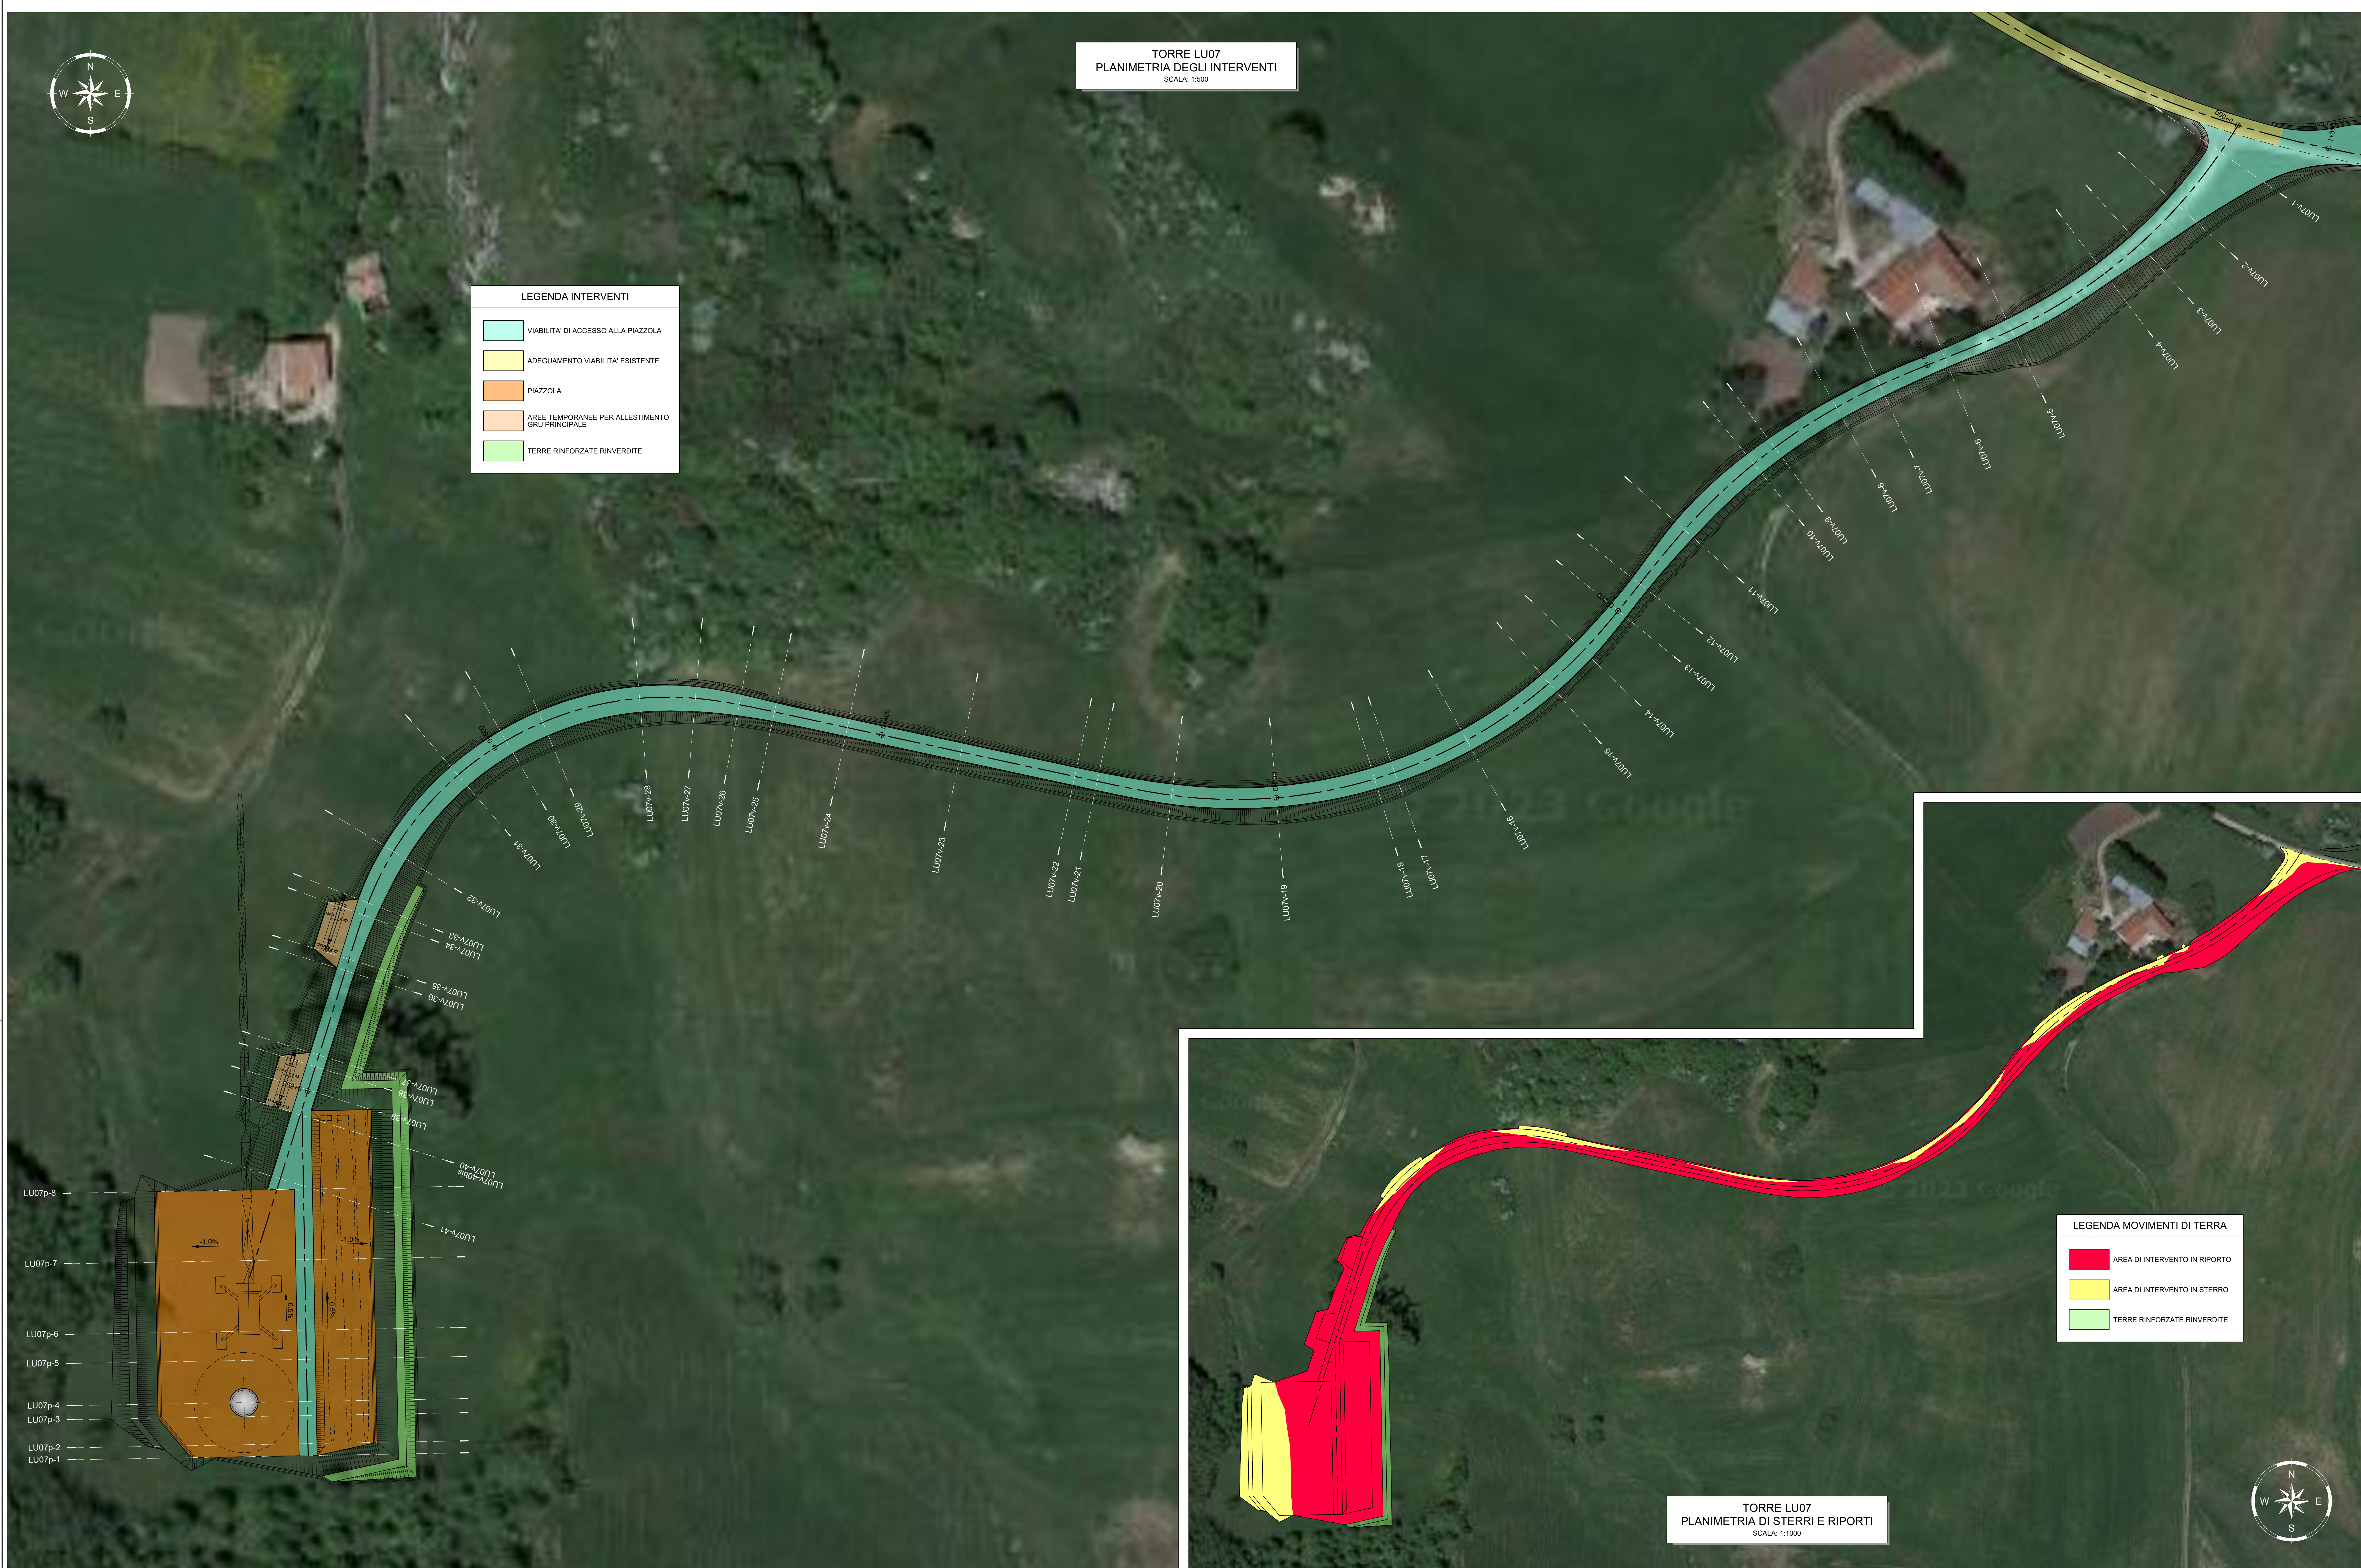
N
W E
S

TORRE LU07
PLANIMETRIA DEGLI INTERVENTI
SCALA: 1:500

LEGENDA INTERVENTI
VIABILITA' DI ACCESSO ALLA PIAZZOLA
ADEGUAMENTO VIABILITA' ESISTENTE
PIAZZOLA
AREE TEMPORANEE PER ALLESTIMENTO GRU PRINCIPALE
TERRE RINFORZATE RINVERDITE

LU07v-1
LU07v-2
LU07v-3
LU07v-4
LU07v-5
LU07v-6
LU07v-7
LU07v-8
LU07v-9
LU07v-10
LU07v-11
LU07v-12
LU07v-13
LU07v-14
LU07v-15
LU07v-16
LU07v-17
LU07v-18
LU07v-19
LU07v-20
LU07v-21
LU07v-22
LU07v-23
LU07v-24
LU07v-25
LU07v-26
LU07v-27
LU07v-28
LU07v-29
LU07v-30
LU07v-31
LU07v-32
LU07v-33
LU07v-34
LU07v-35
LU07v-36
LU07v-37
LU07v-38
LU07v-39
LU07v-40
LU07v-40bis
LU07v-41

LU07p-8
LU07p-7
LU07p-6
LU07p-5
LU07p-4
LU07p-3
LU07p-2
LU07p-1

-1.0%
-1.0%
0.5%
0.5%

© 2023 Google

LEGENDA MOVIMENTI DI TERRA
AREA DI INTERVENTO IN RIPORTO
AREA DI INTERVENTO IN STERRO
TERRE RINFORZATE RINVERDITE

TORRE LU07
PLANIMETRIA DI STERRI E RIPORTI
SCALA: 1:1000

N
W E
S